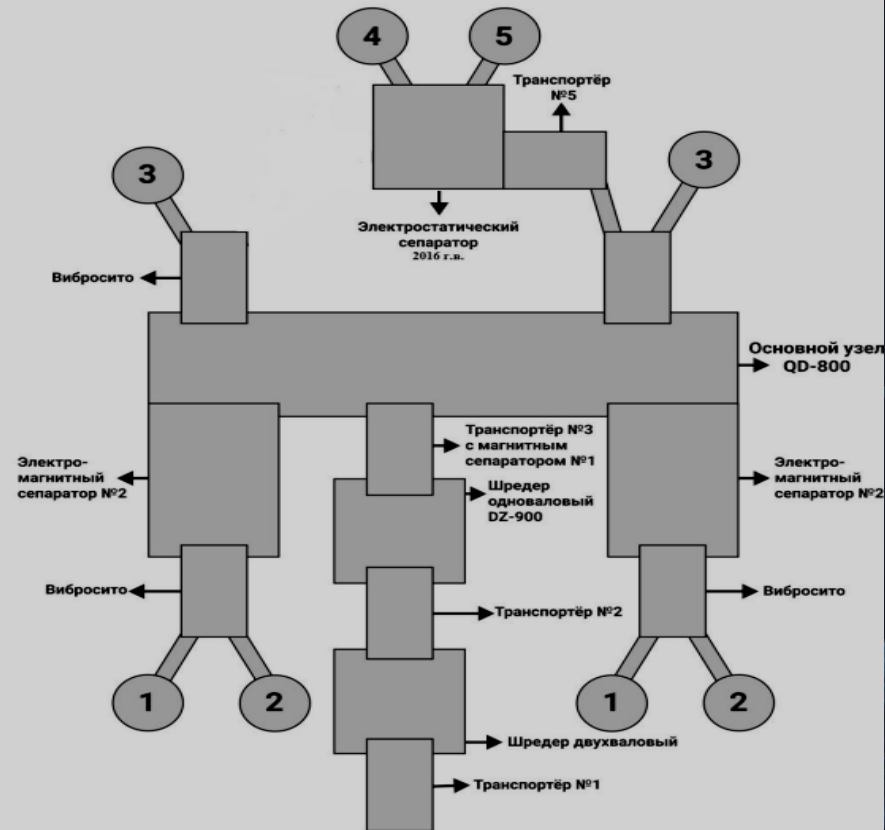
4

5

Транспортёр №5

3

3

Электростатический сепаратор 2016 г.в.

Вибросито

Основной узел QD-800

Транспортёр №3 с магнитным сепаратором №1

Электро-магнитный сепаратор №2

Электро-магнитный сепаратор №2

Шредер одноваловый DZ-900

Вибросито

Вибросито

Транспортёр №2

1

2

1

2

Шредер двухваловый

Транспортёр №1